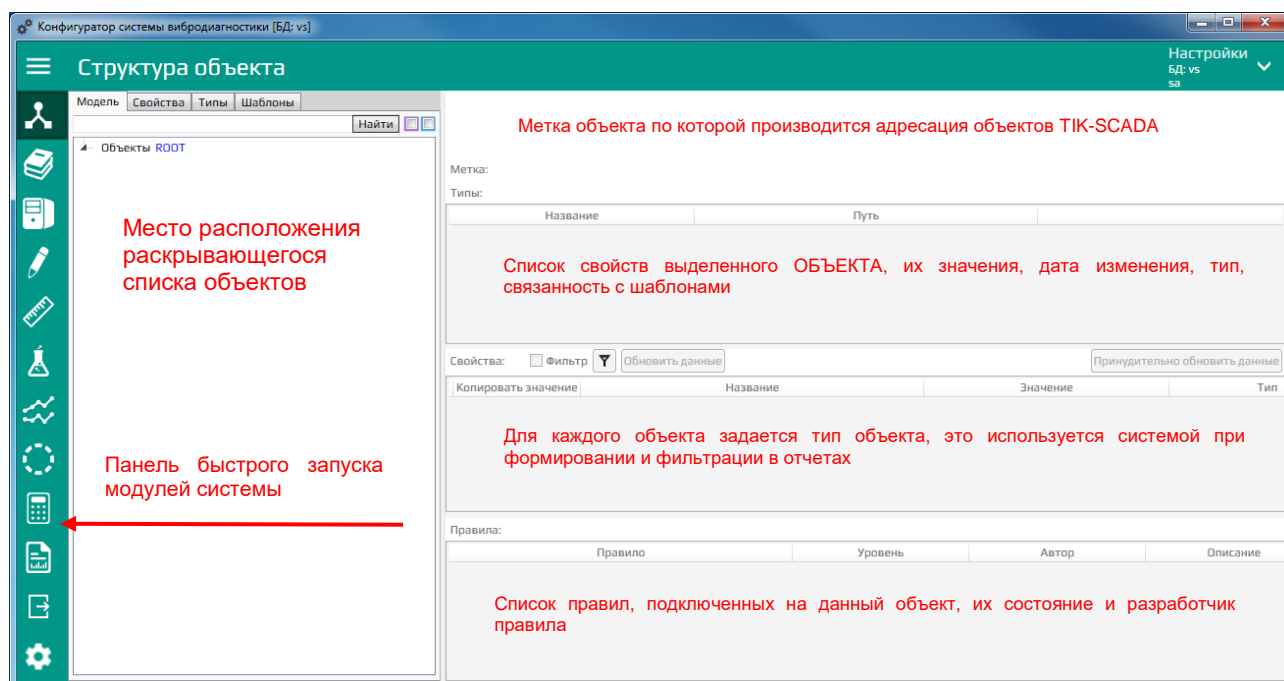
Конфигуратор системы вибродиагностики [БД: vs]

Структура объекта

Настройки
БД: vs
sa

Модель | Свойства | Типы | Шаблоны

Найти

Объекты ROOT

Место расположения раскрывающегося списка объектов

Панель быстрого запуска модулей системы

Метка объекта по которой производится адресация объектов TIK-SCADA

Метка:

Типы:

| Название | Путь | |
|---|---|---|

Список свойств выделенного ОБЪЕКТА, их значения, дата изменения, тип, связанность с шаблонами

Свойства: Фильтр Обновить данные Принудительно обновить данные

| Копировать значение | Название | Значение | Тип |
|---|---|---|---|

Для каждого объекта задается тип объекта, это используется системой при формировании и фильтрации в отчетах

Правила:

| Правило | Уровень | Автор | Описание |
|---|---|---|---|

Список правил, подключенных на данный объект, их состояние и разработчик правила